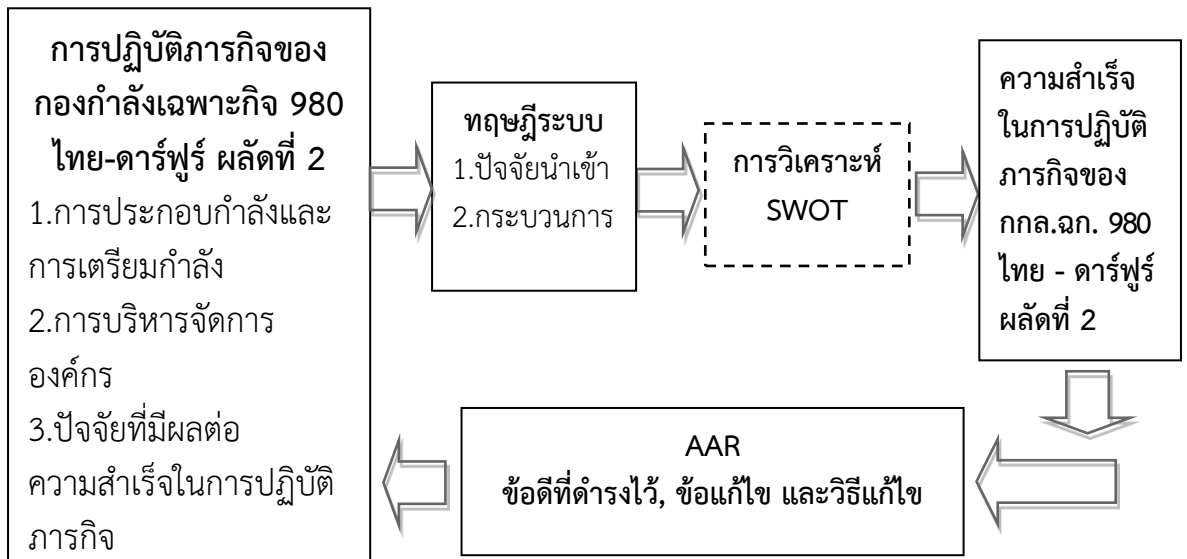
การปฏิบัติภารกิจของกองกำลังเฉพาะกิจ 980 ไทย-ดาร์ฟูร์ ผลัดที่ 2

1.การประกอบกำลังและการเตรียมกำลัง
2.การบริหารจัดการองค์กร
3.ปัจจัยที่มีผลต่อความสำเร็จในการปฏิบัติภารกิจ

ทฤษฎีระบบ
1.ปัจจัยนำเข้า
2.กระบวนการ

การวิเคราะห์ SWOT

ความสำเร็จในการปฏิบัติภารกิจของ กกล.ฉก. 980 ไทย - ดาร์ฟูร์ ผลัดที่ 2

AAR
ข้อดีที่ดำรงไว้, ข้อแก้ไข และวิธีแก้ไข